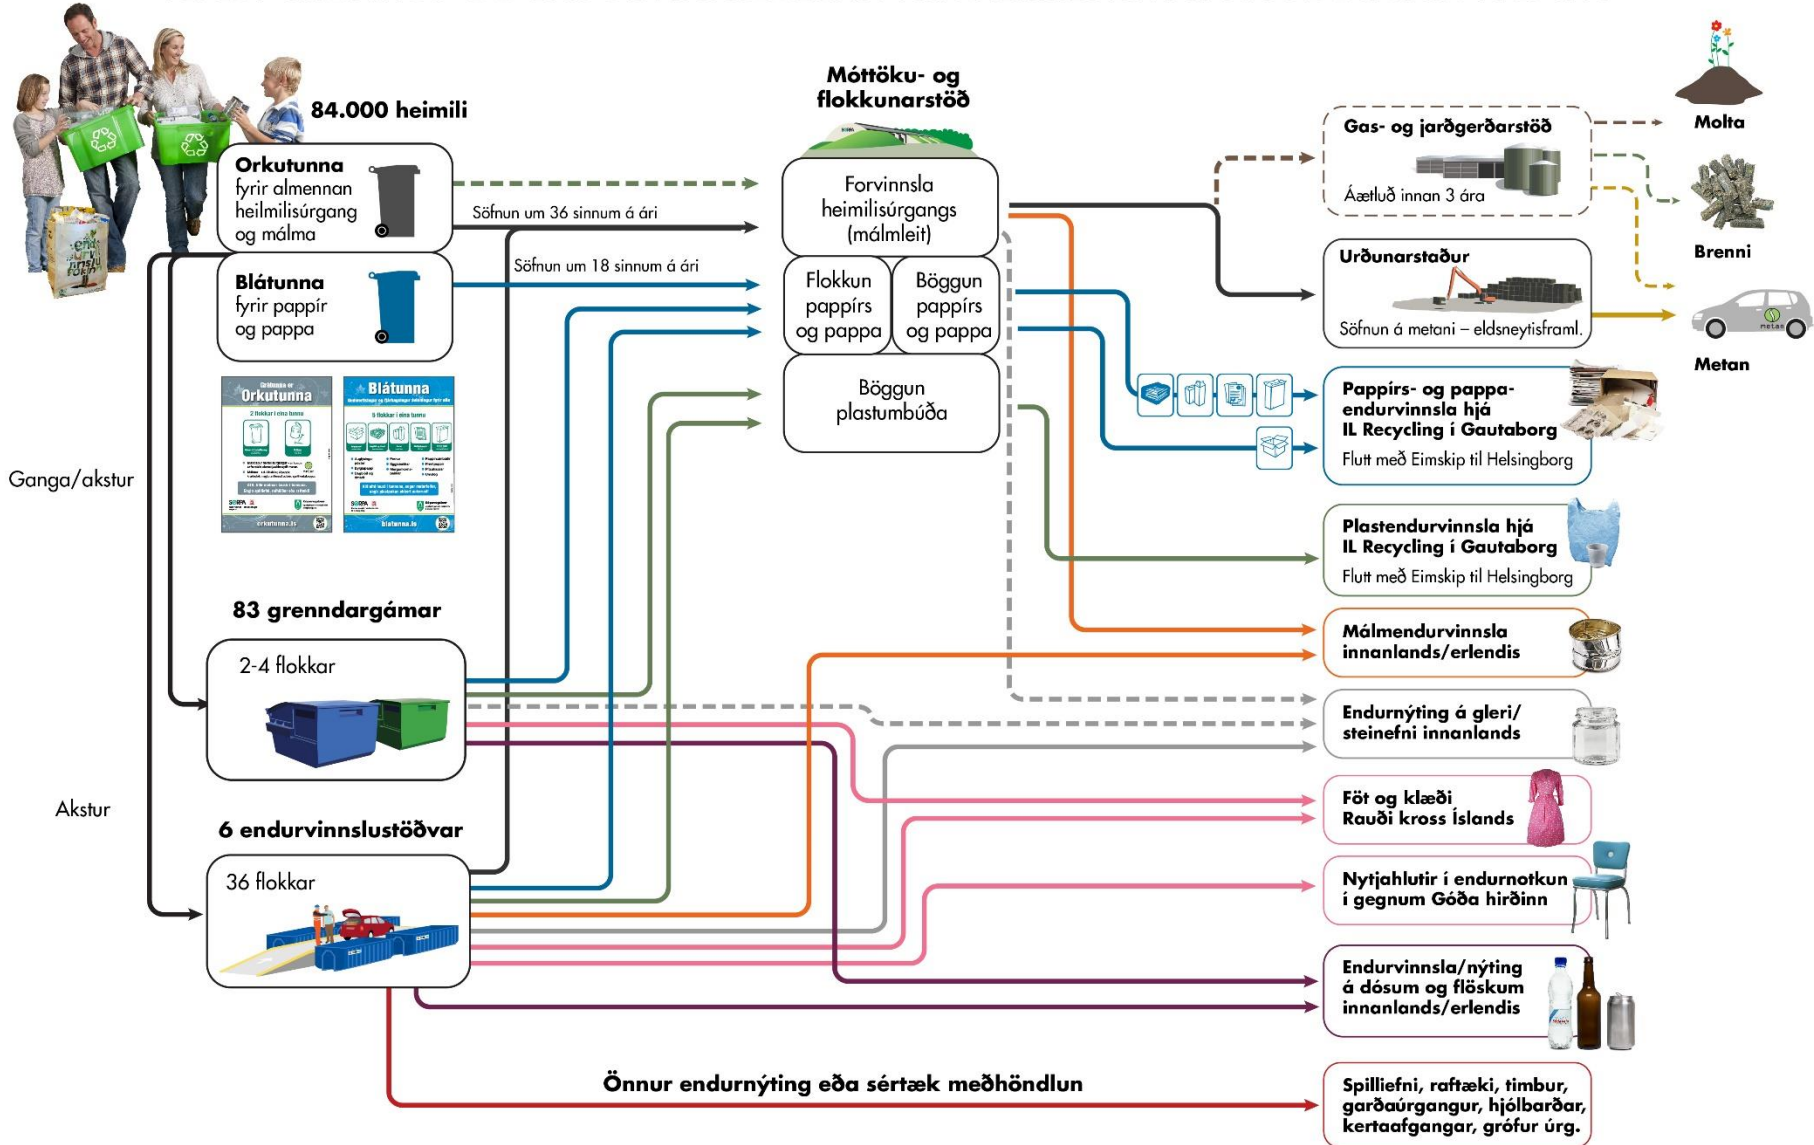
84.000 heimili

Orkutunna
fyrir almennan heilmilisúrgang og málma

Blátunna
fyrir pappír og pappa

Söfnun um 36 sinnum á ári

Söfnun um 18 sinnum á ári

Móttöku- og flokkunarstöð

Forvinnsla heimilisúrgangs (málmleit)

Flokkun pappírs og pappa

Böggun pappírs og pappa

Böggun plastumbúða

Orkutunna

Blátunna

Ganga/akstur

Akstur

83 grenndargámar

2-4 flokkar

6 endurvinnslustöðvar

36 flokkar

Gas- og jarðgerðarstöð
Áætluð innan 3 ára

Urðunarstaður
Söfnun á metani – eldsneytisframl.

Molta

Brenni

Metan

Pappírs- og pappaendurvinnsla hjá IL Recycling í Gautaborg
Flutt með Eimskip til Helsingborg

Plastendurvinnsla hjá IL Recycling í Gautaborg
Flutt með Eimskip til Helsingborg

Málmendurvinnsla innanlands/erlendis

Endurnýting á gleri/steinefni innanlands

Föt og klæði
Rauði kross Íslands

Nytjahlutir í endurnotkun í gegnum Góða hirðinn

Endurvinnsla/nýting á dósum og flöskum innanlands/erlendis

Önnur endurnýting eða sértæk meðhöndlun

Spilliefni, raftæki, timbur, garðaúrgangur, hjólbarðar, kertaafgangar, grófur úrg.